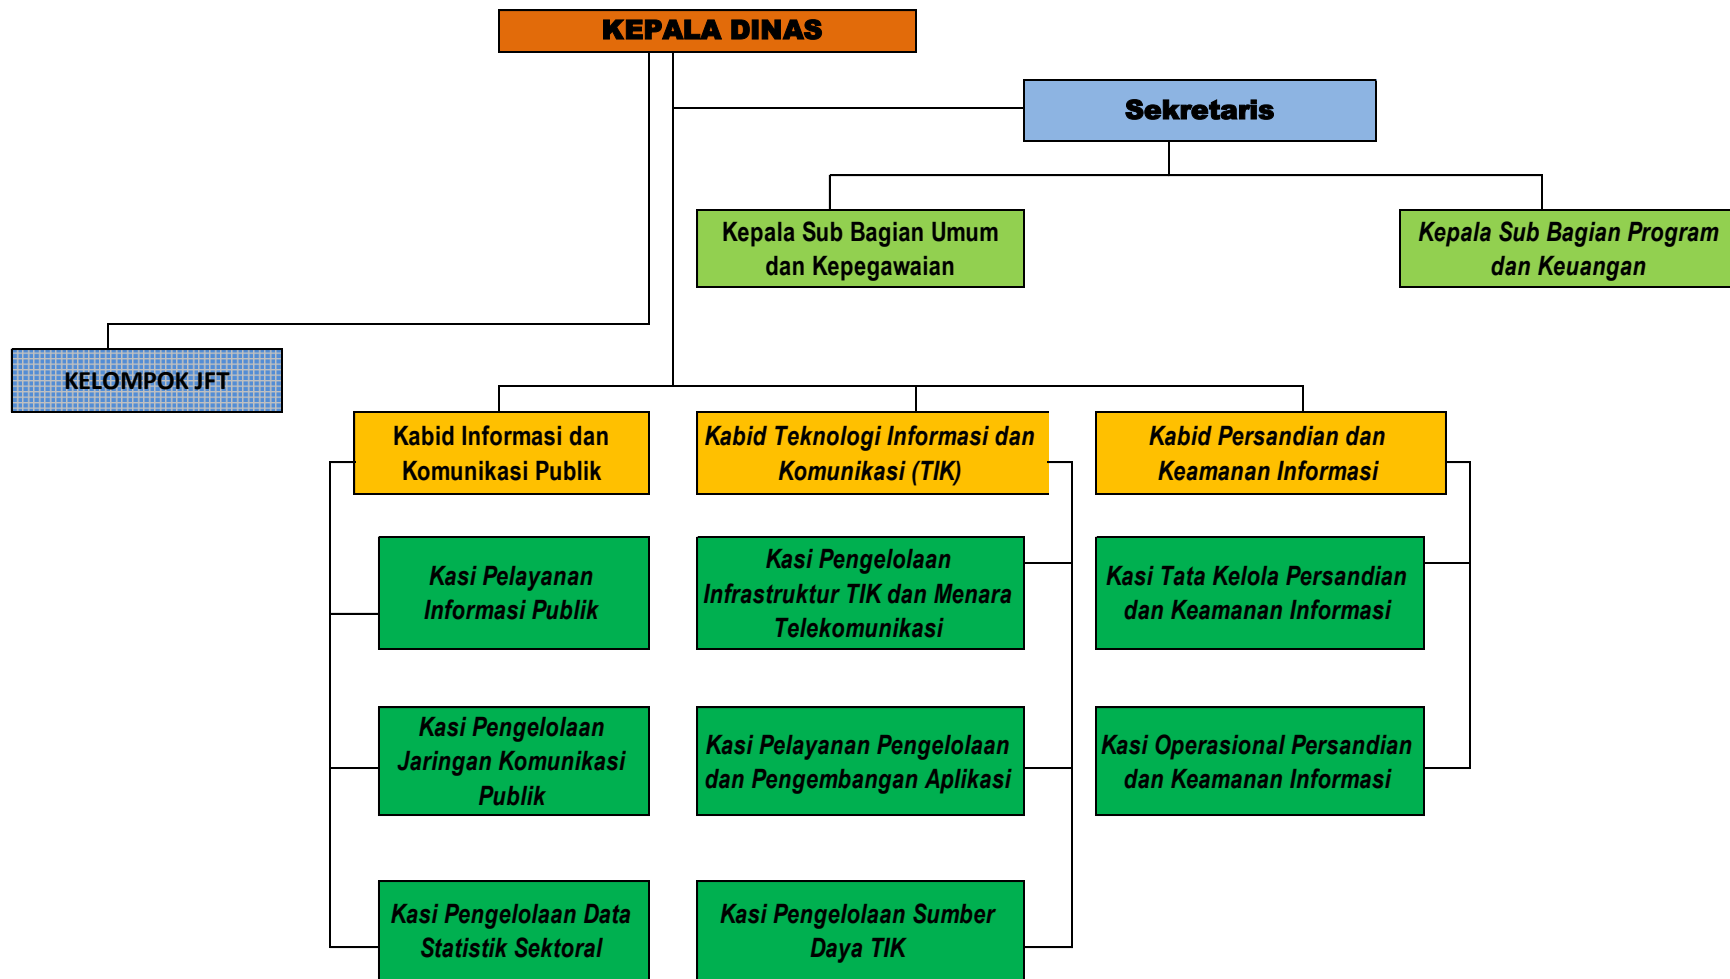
KEPALA DINAS

Sekretaris

Kepala Sub Bagian Umum dan Kepegawaian

Kepala Sub Bagian Program dan Keuangan

KELOMPOK JFT

Kabid Informasi dan Komunikasi Publik

Kabid Teknologi Informasi dan Komunikasi (TIK)

Kabid Persandian dan Keamanan Informasi

Kasi Pelayanan Informasi Publik

Kasi Pengelolaan Infrastruktur TIK dan Menara Telekomunikasi

Kasi Tata Kelola Persandian dan Keamanan Informasi

Kasi Pengelolaan Jaringan Komunikasi Publik

Kasi Pelayanan Pengelolaan dan Pengembangan Aplikasi

Kasi Operasional Persandian dan Keamanan Informasi

Kasi Pengelolaan Data Statistik Sektoral

Kasi Pengelolaan Sumber Daya TIK